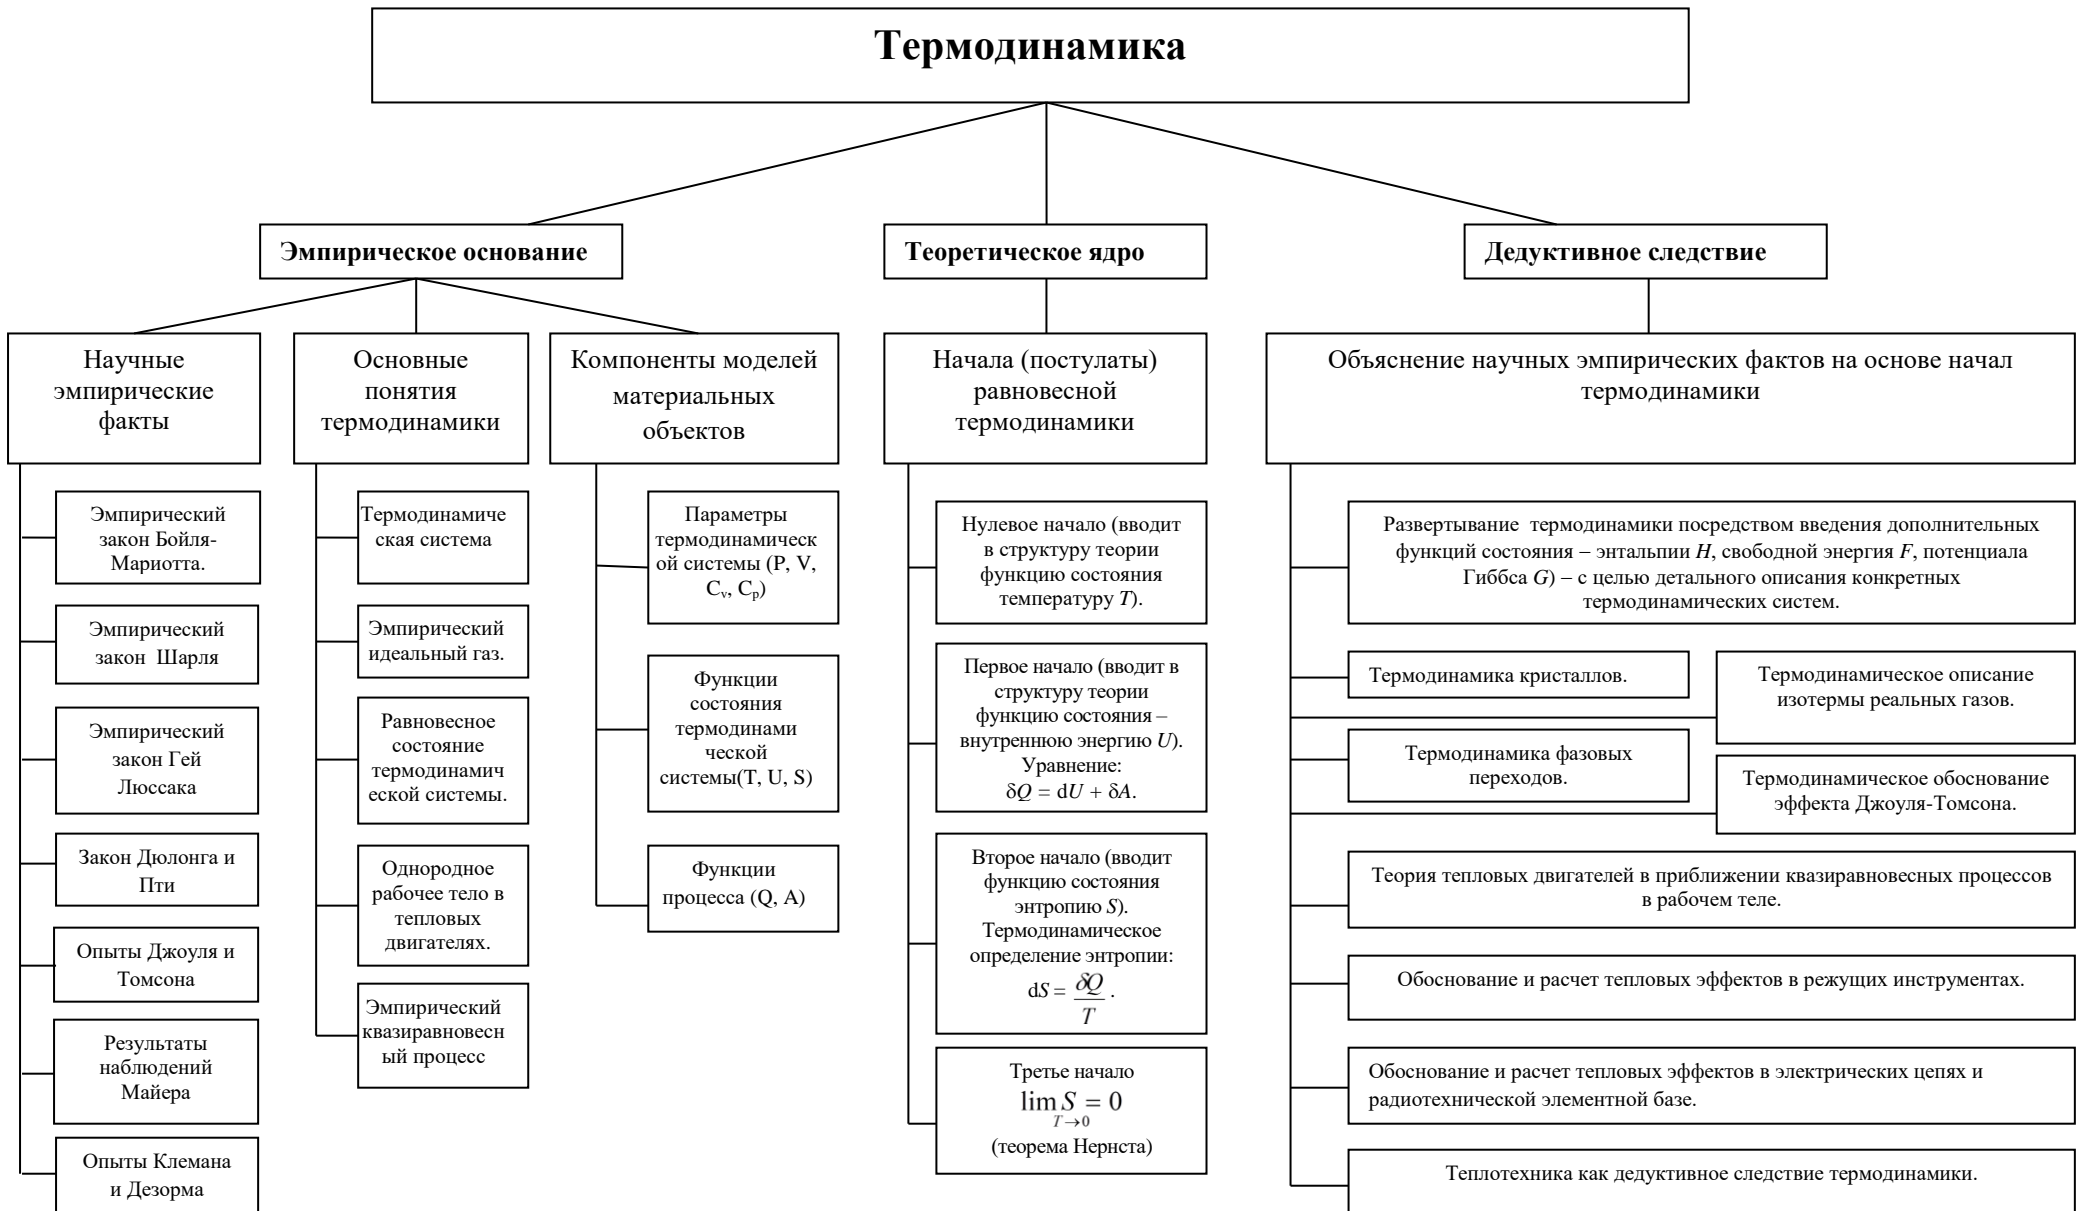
Термодинамика

Эмпирическое основание

Теоретическое ядро

Дедуктивное следствие

Научные эмпирические факты

Основные понятия термодинамики

Компоненты моделей материальных объектов

Начала (постулаты) равновесной термодинамики

Объяснение научных эмпирических фактов на основе начал термодинамики

Эмпирический закон Бойля-Мариотта.

Эмпирический закон Шарля

Эмпирический закон Гей Люссака

Закон Дюлонга и Пти

Опыты Джоуля и Томсона

Результаты наблюдений Майера

Опыты Клемана и Дезорма

Термодинамическая система

Эмпирический идеальный газ.

Равновесное состояние термодинамической системы.

Однородное рабочее тело в тепловых двигателях.

Эмпирический квазиравновесный процесс

Параметры термодинамической системы (P, V, $C_v$, $C_p$)

Функции состояния термодинамической системы(T, U, S)

Функции процесса (Q, A)

Нулевое начало (вводит в структуру теории функцию состояния температуру $T$).

Первое начало (вводит в структуру теории функцию состояния – внутреннюю энергию $U$). Уравнение: $\delta Q = dU + \delta A$.

Второе начало (вводит функцию состояния энтропию $S$). Термодинамическое определение энтропии: $dS = \frac{\delta Q}{T}$.

Третье начало $\lim_{T \to 0} S = 0$ (теорема Нернста)

Развертывание термодинамики посредством введения дополнительных функций состояния – энтальпии $H$, свободной энергия $F$, потенциала Гиббса $G$) – с целью детального описания конкретных термодинамических систем.

Термодинамика кристаллов.

Термодинамическое описание изотермы реальных газов.

Термодинамика фазовых переходов.

Термодинамическое обоснование эффекта Джоуля-Томсона.

Теория тепловых двигателей в приближении квазиравновесных процессов в рабочем теле.

Обоснование и расчет тепловых эффектов в режущих инструментах.

Обоснование и расчет тепловых эффектов в электрических цепях и радиотехнической элементной базе.

Теплотехника как дедуктивное следствие термодинамики.